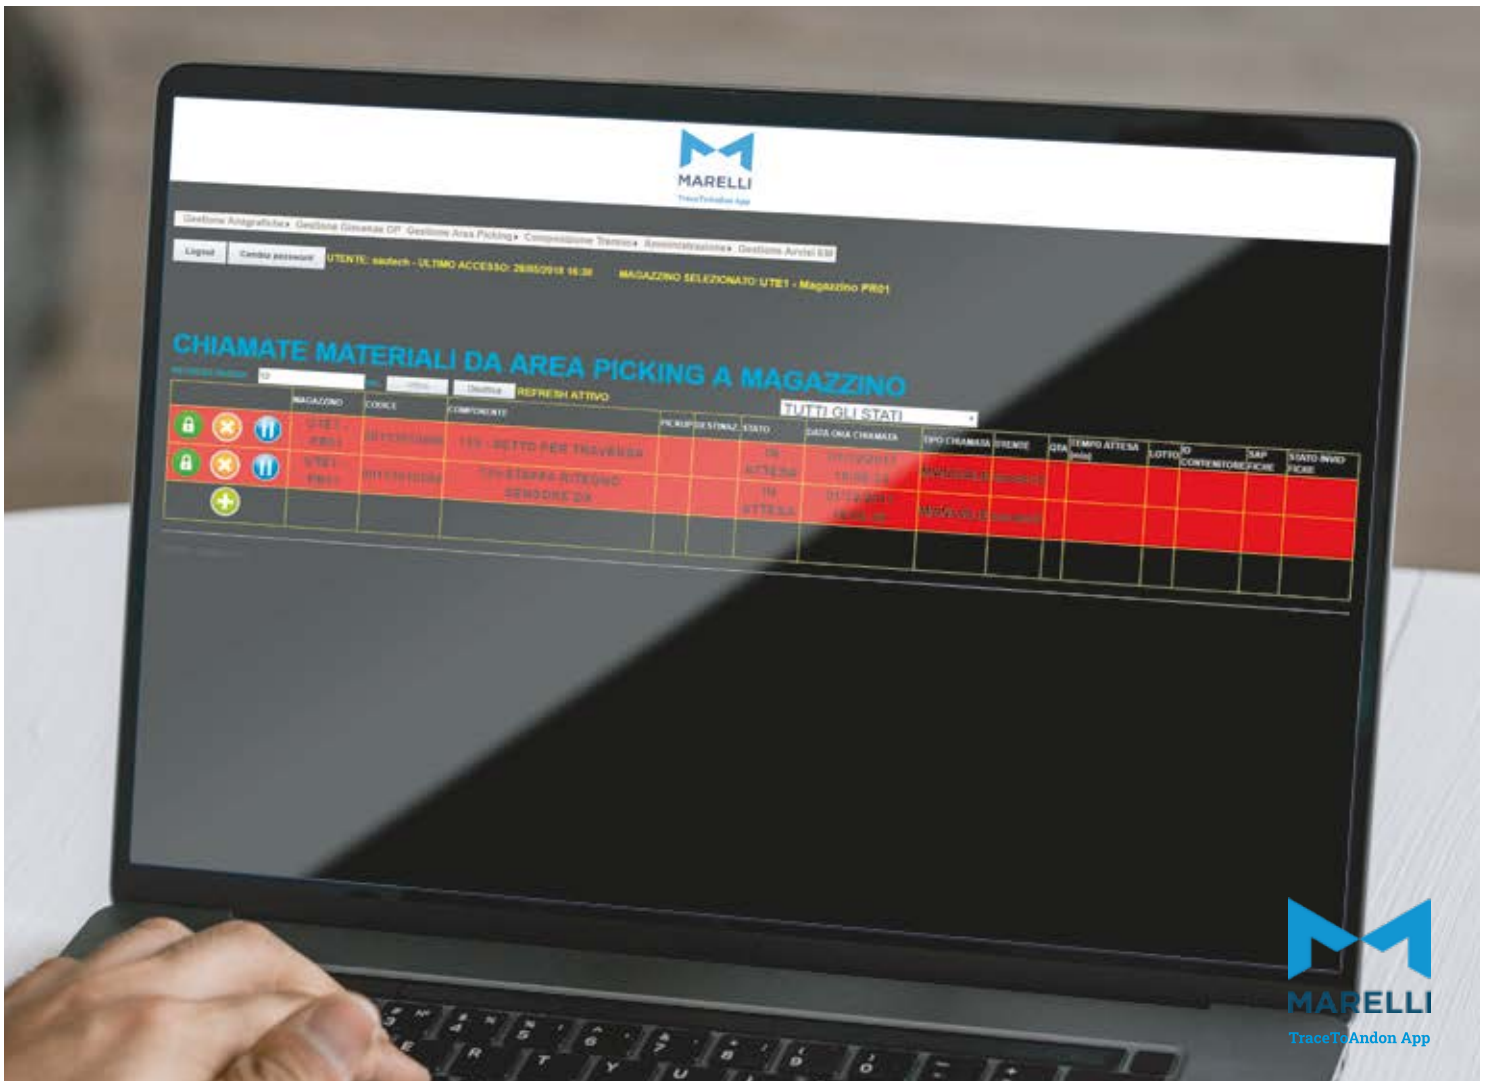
MARELLI
TraceToAndon App

Gestione Anagrafiche▾ Gestione Giacenze OP Gestione Area Picking▾ Composizione Treno▾ Amministrazione▾ Gestione Arrivi EM

Logout Cambio password UTENTE: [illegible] - ULTIMO ACCESSO: 28/05/2018 16:30 MAGAZZINO SELEZIONATO: UTE1 - Magazzino PR01

CHIAMATE MATERIALI DA AREA PICKING A MAGAZZINO

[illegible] Invia Disattiva REFRESH ATTIVO TUTTI GLI STATI

| | MAGAZZINO | CODICE | COMPONENTE | PICKUP | DESTINAZ. | STATO | DATA ORA CHIAMATA | TIPO CHIAMATA | UTENTE | QTA | TEMPO ATTESA (min) | LOTTO | ID CONTENITORE | SAP FICHE | STATO INVIO FICHE |
|---|---|---|---|---|---|---|---|---|---|---|---|---|---|---|---|
| | UTE1 - PR01 | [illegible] | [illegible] SETTO PER TRAVERSA | | | IN ATTESA | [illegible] | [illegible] | | | | | | | |
| | UTE1 - PR01 | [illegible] | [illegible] RITEGNO SENSORE DX | | | IN ATTESA | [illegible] | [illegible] | | | | | | | |

MARELLI
TraceToAndon App